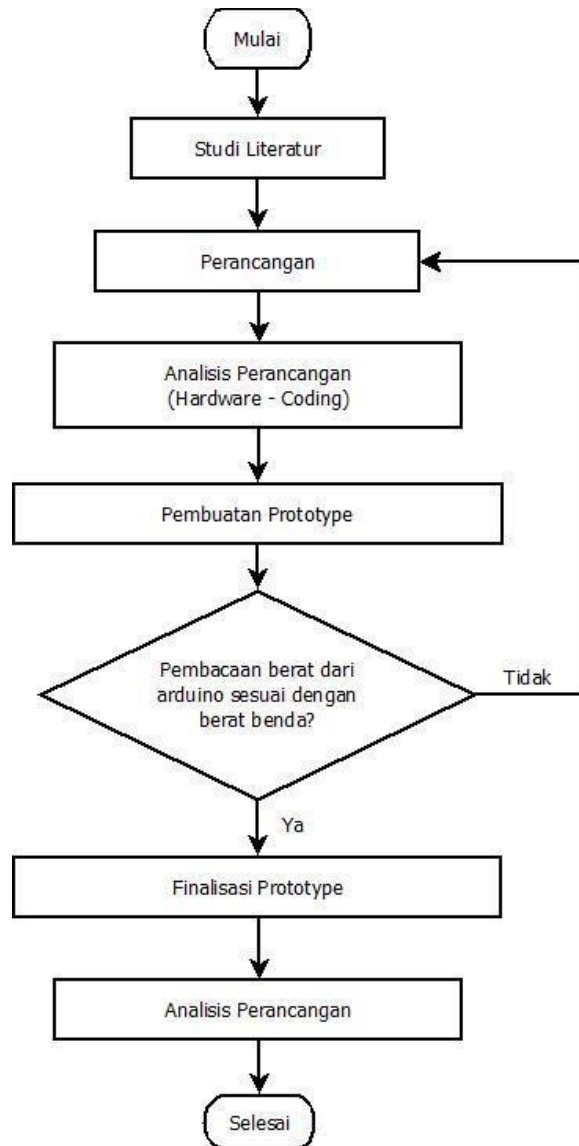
Mulai

Studi Literatur

Perancangan

Analisis Perancangan
(Hardware - Coding)

Pembuatan Prototype

Pembacaan berat dari arduino sesuai dengan berat benda?

Tidak

Ya

Finalisasi Prototype

Analisis Perancangan

Selesai